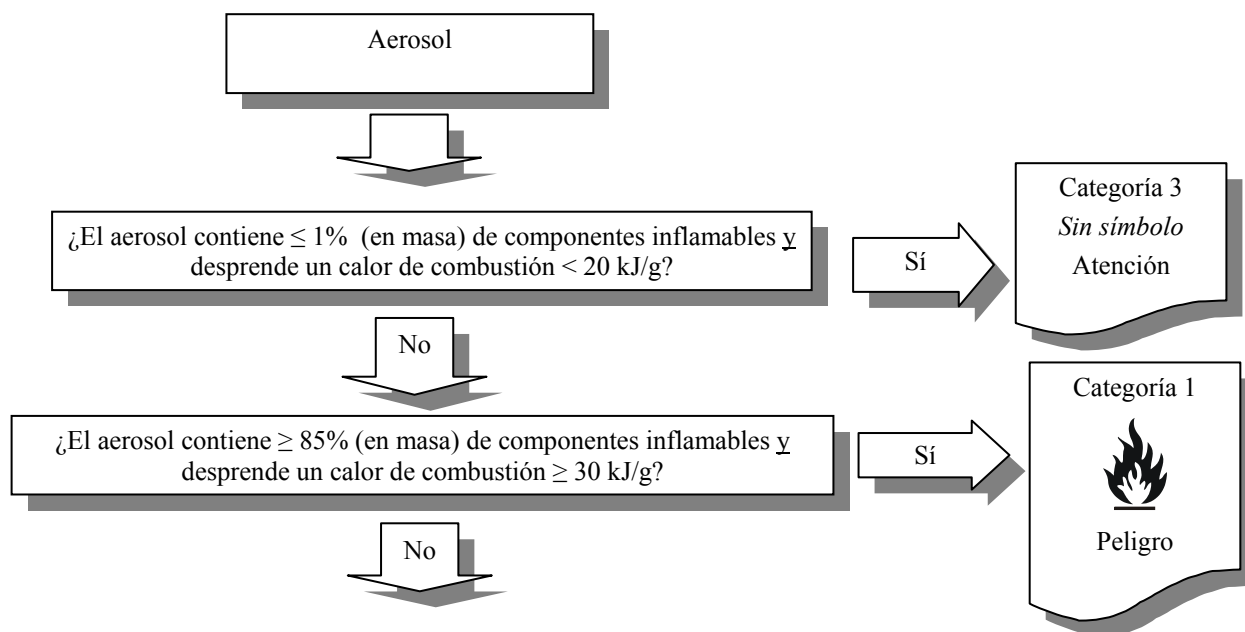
Aerosol

¿El aerosol contiene $\leq 1\%$ (en masa) de componentes inflamables y desprende un calor de combustión $< 20$ kJ/g?

Sí

Categoría 3
*Sin símbolo*
Atención

No

¿El aerosol contiene $\geq 85\%$ (en masa) de componentes inflamables y desprende un calor de combustión $\geq 30$ kJ/g?

Sí

Categoría 1
Peligro

No